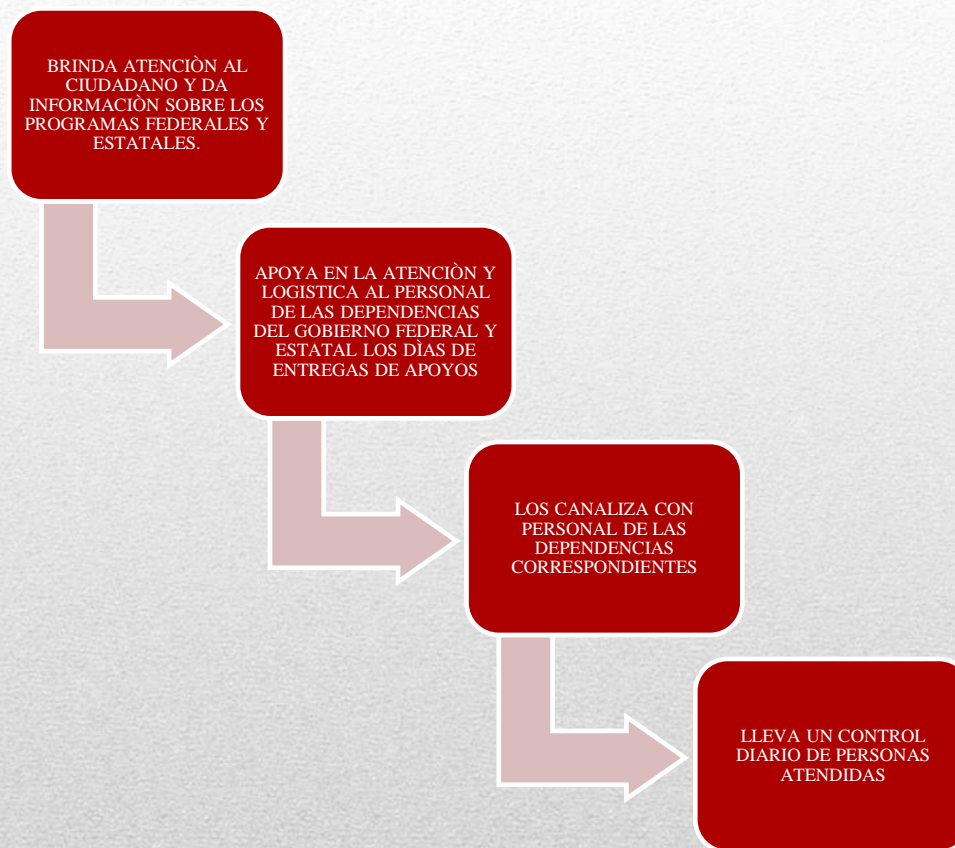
BRINDA ATENCIÒN AL CIUDADANO Y DA INFORMACIÒN SOBRE LOS PROGRAMAS FEDERALES Y ESTATALES.

APOYA EN LA ATENCIÒN Y LOGISTICA AL PERSONAL DE LAS DEPENDENCIAS DEL GOBIERNO FEDERAL Y ESTATAL LOS DÌAS DE ENTREGAS DE APOYOS

LOS CANALIZA CON PERSONAL DE LAS DEPENDENCIAS CORRESPONDIENTES

LLEVA UN CONTROL DIARIO DE PERSONAS ATENDIDAS